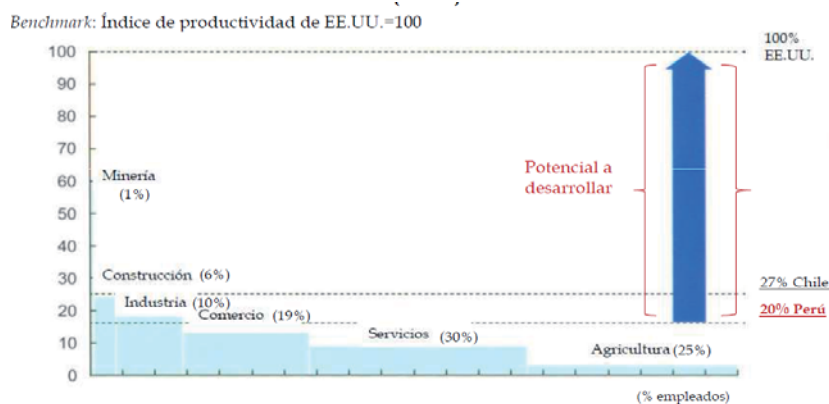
Benchmark: Índice de productividad de EE.UU.=100

100%
EE.UU.

100
90
80
70
60
50
40
30
20
10
0

Minería
(1%)

Construcción (6%)

Industria (10%)

Comercio (19%)

Servicios (30%)

Agricultura (25%)

Potencial a desarrollar

27% Chile

20% Perú

(% empleados)